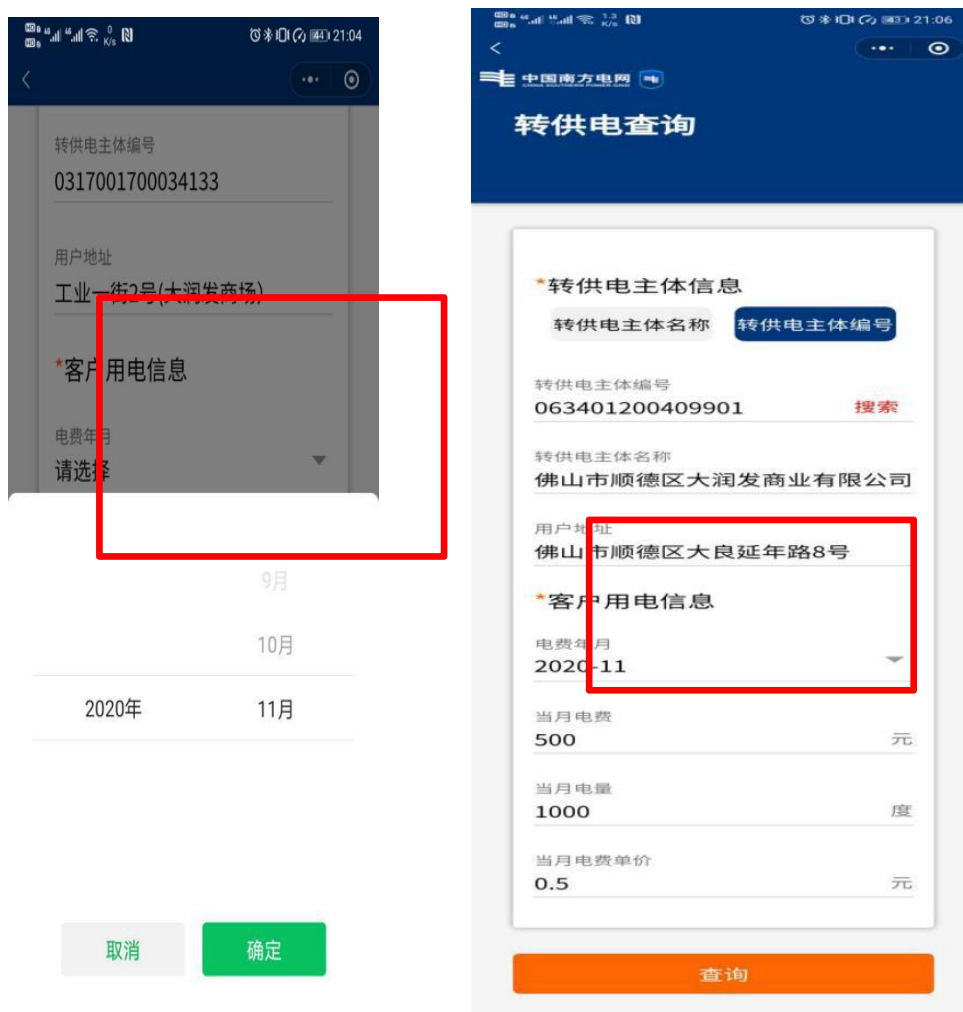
21:04

转供电主体编号
0317001700034133

用户地址
工业一街2号(大润发商场)

*客户用电信息

电费年月
请选择

9月
10月
2020年 11月

取消
确定

21:06

中国南方电网
CHINA SOUTHERN POWER GRID

转供电查询

*转供电主体信息
转供电主体名称
转供电主体编号

转供电主体编号
063401200409901
搜索

转供电主体名称
佛山市顺德区大润发商业有限公司

用户地址
佛山市顺德区大良延年路8号

*客户用电信息

电费年月
2020-11

当月电费
500
元

当月电量
1000
度

当月电费单价
0.5
元

查询